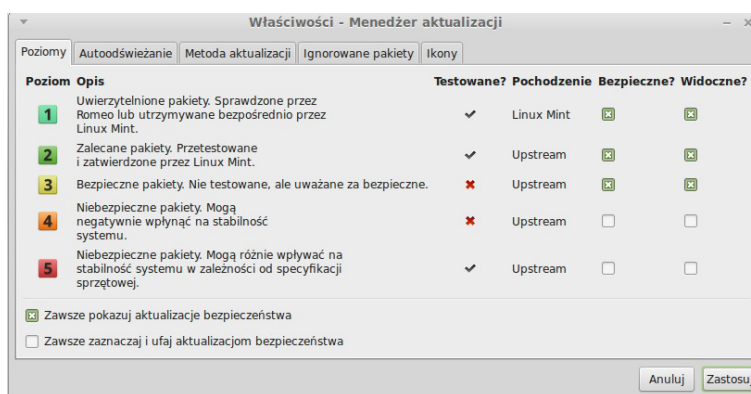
Właściwości - Menedżer aktualizacji

Poziomy | Autoodświeżanie | Metoda aktualizacji | Ignorowane pakiety | Ikony

| Poziom | Opis | Testowane? | Pochodzenie | Bezpieczne? | Widoczne? |
|---|---|---|---|---|---|
| 1 | Uwierzytelnione pakiety. Sprawdzone przez Romeo lub utrzymywane bezpośrednio przez Linux Mint. | ✔ | Linux Mint | ☒ | ☒ |
| 2 | Zalecane pakiety. Przetestowane i zatwierdzone przez Linux Mint. | ✔ | Upstream | ☒ | ☒ |
| 3 | Bezpieczne pakiety. Nie testowane, ale uważane za bezpieczne. | ✖ | Upstream | ☒ | ☒ |
| 4 | Niebezpieczne pakiety. Mogą negatywnie wpłynąć na stabilność systemu. | ✖ | Upstream | ☐ | ☐ |
| 5 | Niebezpieczne pakiety. Mogą różnie wpływać na stabilność systemu w zależności od specyfikacji sprzętowej. | ✔ | Upstream | ☐ | ☐ |

☒ Zawsze pokazuj aktualizacje bezpieczeństwa

☐ Zawsze zaznaczaj i ufaj aktualizacjom bezpieczeństwa

Anuluj | Zastosu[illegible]